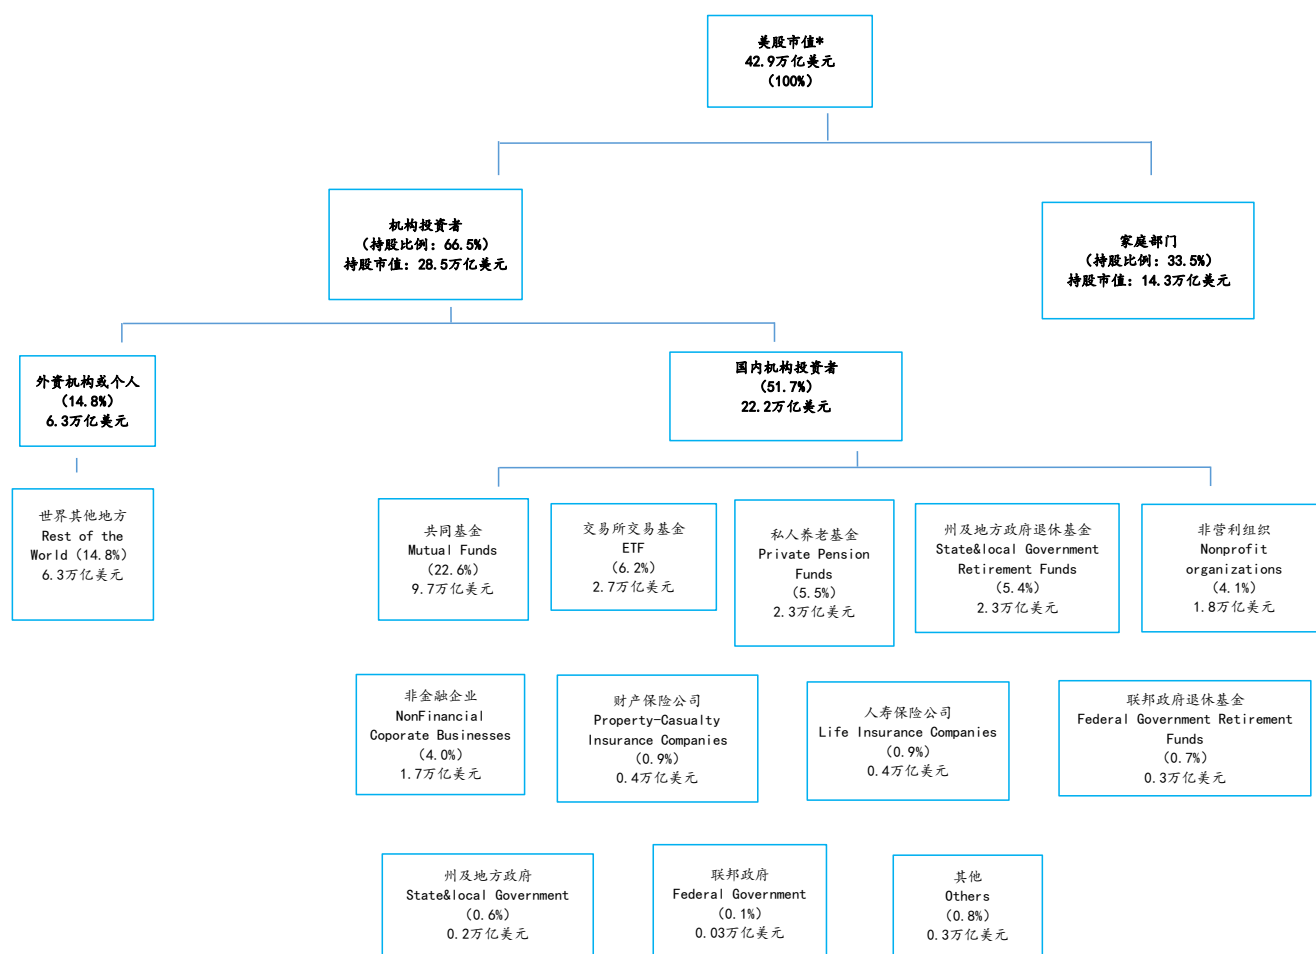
美股市值*
42.9万亿美元
（100%）

机构投资者
（持股比例：66.5%）
持股市值：28.5万亿美元

家庭部门
（持股比例：33.5%）
持股市值：14.3万亿美元

外资机构或个人
（14.8%）
6.3万亿美元

国内机构投资者
（51.7%）
22.2万亿美元

世界其他地方
Rest of the World（14.8%）
6.3万亿美元

共同基金
Mutual Funds
（22.6%）
9.7万亿美元

交易所交易基金
ETF
（6.2%）
2.7万亿美元

私人养老基金
Private Pension Funds
（5.5%）
2.3万亿美元

州及地方政府退休基金
State&local Government Retirement Funds
（5.4%）
2.3万亿美元

非营利组织
Nonprofit organizations
（4.1%）
1.8万亿美元

非金融企业
NonFinancial Coporate Businesses
（4.0%）
1.7万亿美元

财产保险公司
Property-Casualty Insurance Companies
（0.9%）
0.4万亿美元

人寿保险公司
Life Insurance Companies
（0.9%）
0.4万亿美元

联邦政府退休基金
Federal Government Retirement Funds
（0.7%）
0.3万亿美元

州及地方政府
State&local Government
（0.6%）
0.2万亿美元

联邦政府
Federal Government
（0.1%）
0.03万亿美元

其他
Others
（0.8%）
0.3万亿美元